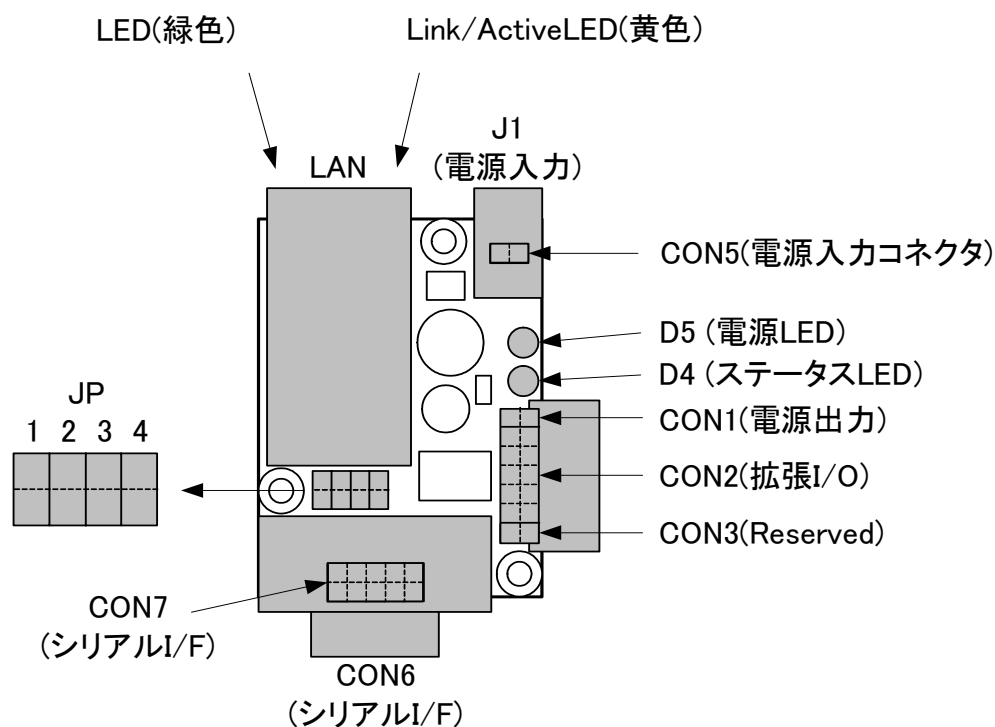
LED(緑色)

Link/ActiveLED(黄色)

LAN

J1
(電源入力)

CON5(電源入力コネクタ)

D5 (電源LED)

D4 (ステータスLED)

JP
1 2 3 4

CON1(電源出力)

CON2(拡張I/O)

CON3(Reserved)

CON7
(シリアルI/F)

CON6
(シリアルI/F)